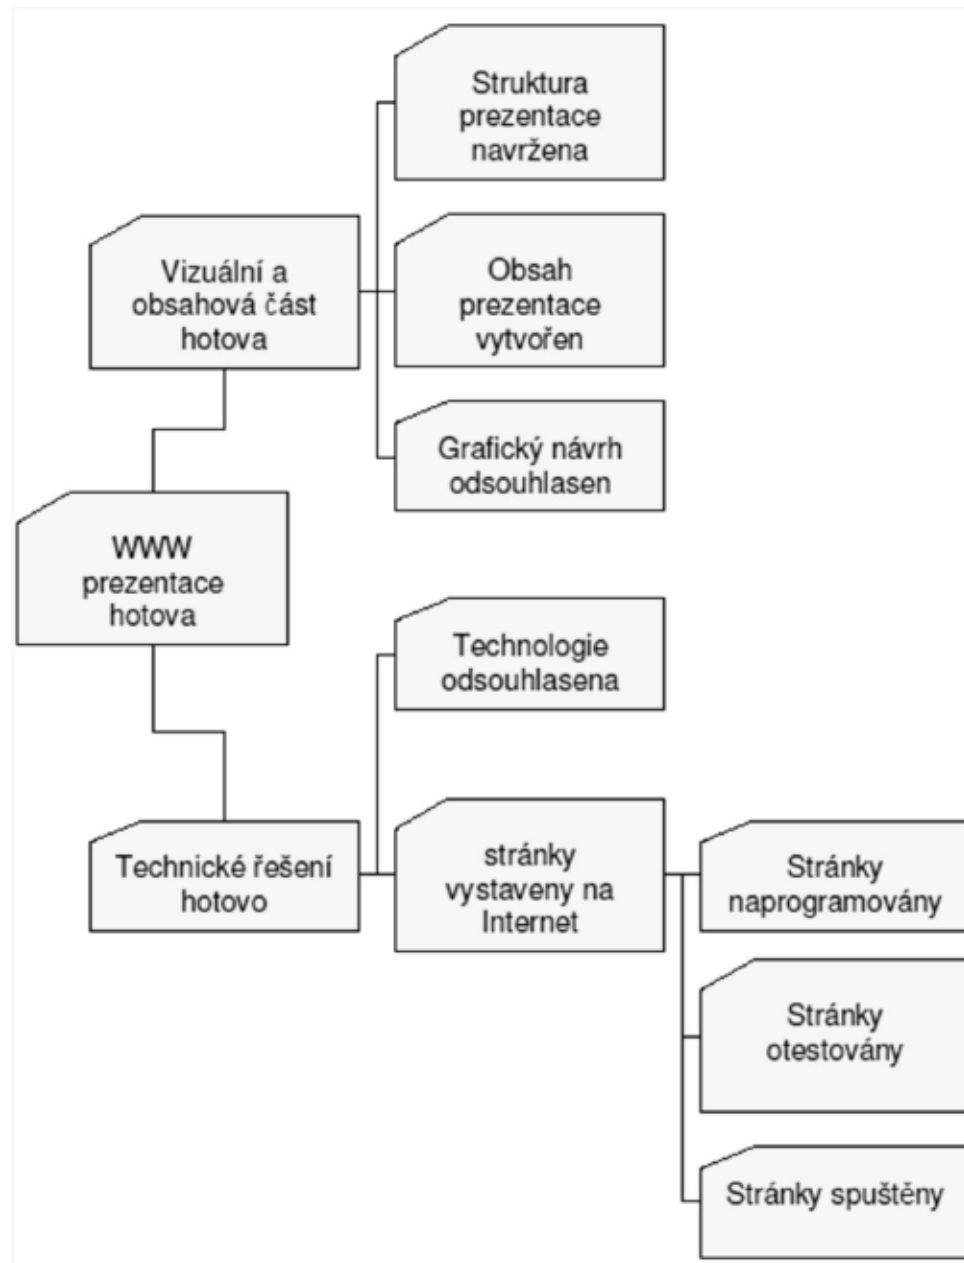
WWW prezentace hotova

Vizuální a obsahová část hotova

Struktura prezentace navržena

Obsah prezentace vytvořen

Grafický návrh odsouhlasen

Technické řešení hotovo

Technologie odsouhlasena

stránky vystaveny na Internet

Stránky naprogramovány

Stránky otestovány

Stránky spuštěny